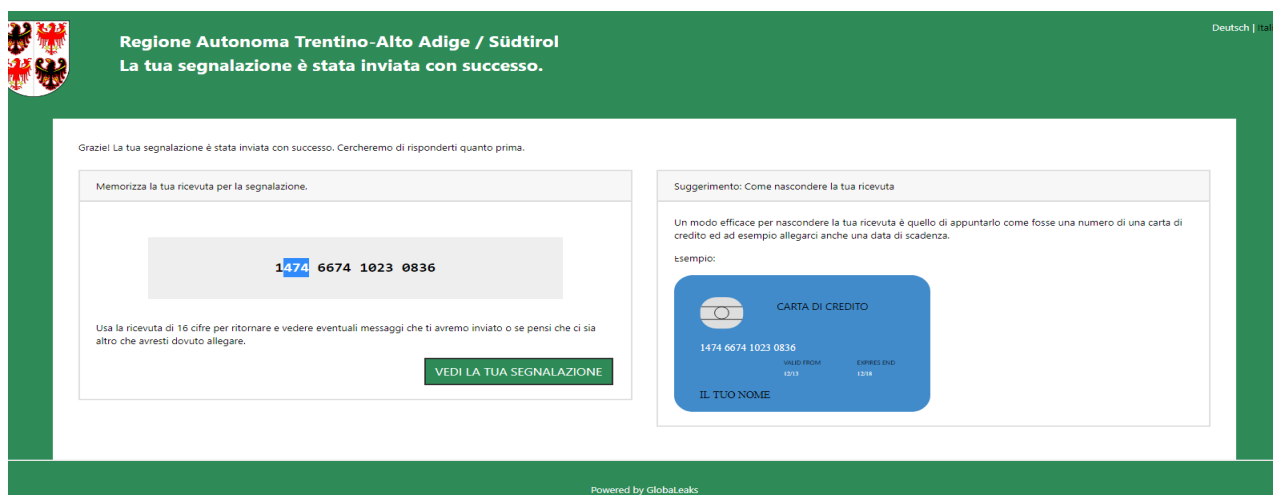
Regione Autonoma Trentino-Alto Adige / Südtirol
La tua segnalazione è stata inviata con successo.

Deutsch | Ital

Grazie! La tua segnalazione è stata inviata con successo. Cercheremo di risponderti quanto prima.

Memorizza la tua ricevuta per la segnalazione.

1474 6674 1023 0836

Usa la ricevuta di 16 cifre per ritornare e vedere eventuali messaggi che ti avremo inviato o se pensi che ci sia altro che avresti dovuto allegare.

VEDI LA TUA SEGNALAZIONE

Suggerimento: Come nascondere la tua ricevuta

Un modo efficace per nascondere la tua ricevuta è quello di appuntarlo come fosse una numero di una carta di credito ed ad esempio allegarci anche una data di scadenza.

Esempio:

CARTA DI CREDITO

1474 6674 1023 0836

VALID FROM 12/13

EXPIRES END 12/18

IL TUO NOME

Powered by GlobaLeaks